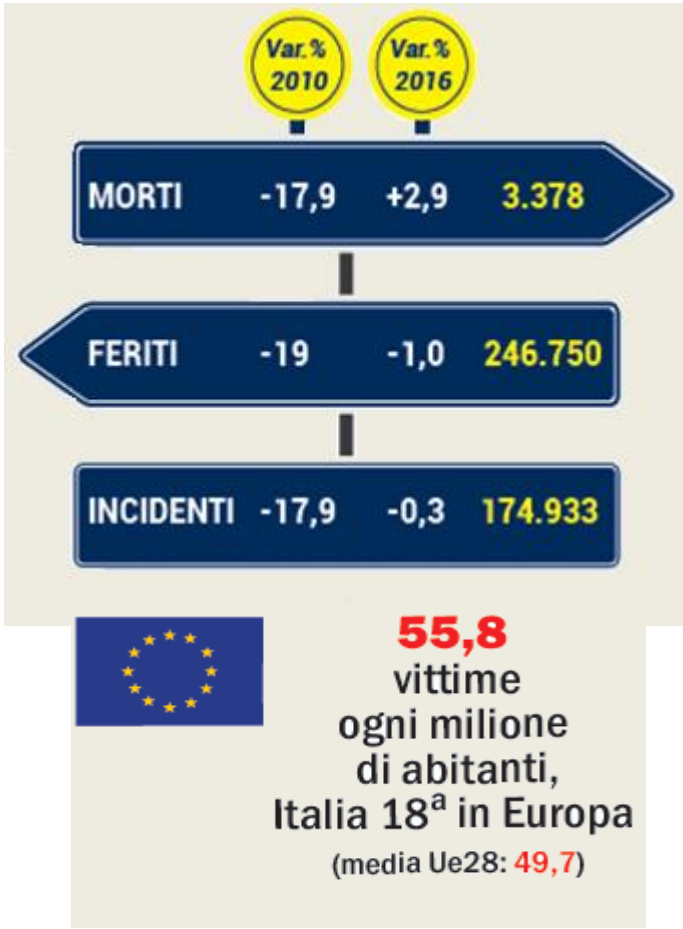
| | Var.% 2010 | Var.% 2016 | |
|---|---|---|---|
| MORTI | -17,9 | +2,9 | 3.378 |
| FERITI | -19 | -1,0 | 246.750 |
| INCIDENTI | -17,9 | -0,3 | 174.933 |

55,8 vittime ogni milione di abitanti, Italia 18$^a$ in Europa

(media Ue28: 49,7)